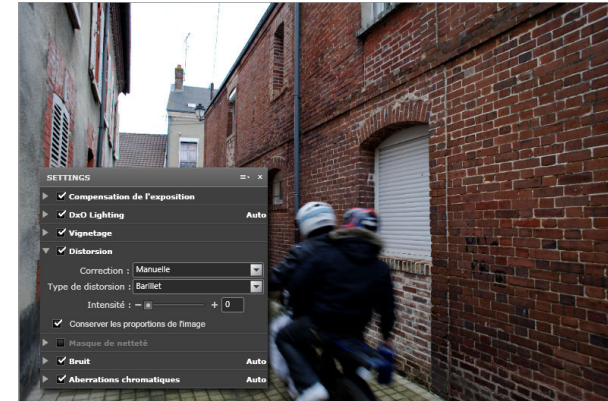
SETTINGS

Compensation de l'exposition

DxO Lighting Auto

Vignetage

Distorsion

Correction : Manuelle

Type de distorsion : Barillet

Intensité : − + 0

Conserver les proportions de l'image

Masque de netteté

Bruit Auto

Aberrations chromatiques Auto